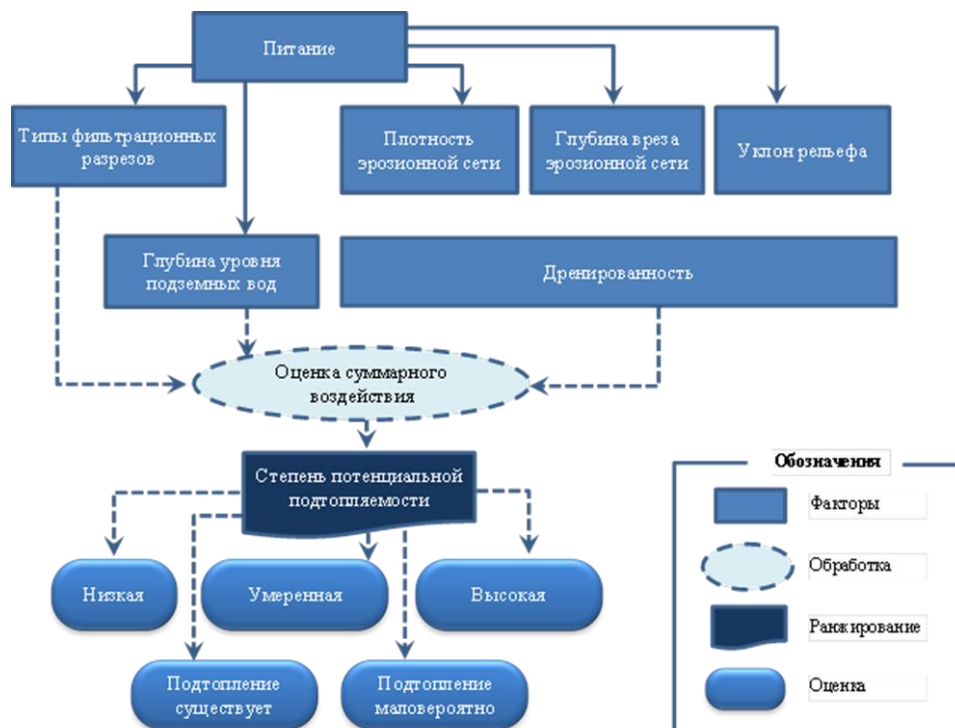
Питание

Типы фильтрационных разрезов

Плотность эрозионной сети

Глубина вреза эрозионной сети

Уклон рельефа

Глубина уровня подземных вод

Дренированность

Оценка суммарного воздействия

Степень потенциальной подтопляемости

Низкая

Умеренная

Высокая

Подтопление существует

Подтопление маловероятно

Обозначения

Факторы

Обработка

Ранжирование

Оценка